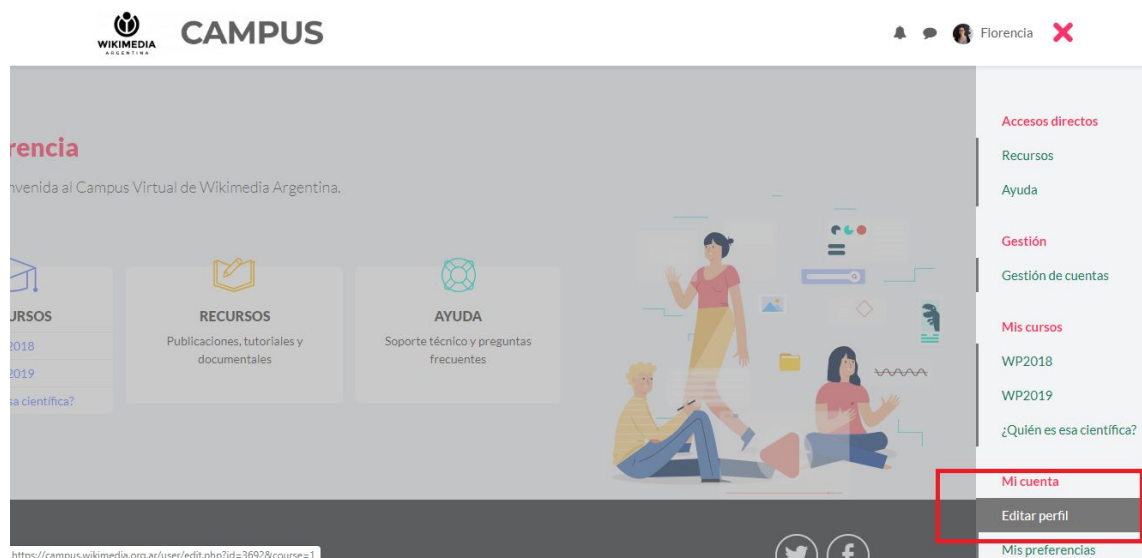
WIKIMEDIA ARGENTINA CAMPUS

Florencia

rencia

nvenida al Campus Virtual de Wikimedia Argentina.

URSOS
2018
2019
sa científica?

RECURSOS
Publicaciones, tutoriales y documentales

AYUDA
Soporte técnico y preguntas frecuentes

Accesos directos
Recursos
Ayuda
Gestión
Gestión de cuentas
Mis cursos
WP2018
WP2019
¿Quién es esa científica?
Mi cuenta
Editar perfil
Mis preferencias

https://campus.wikimedia.org.ar/user/edit.php?id=3692&course=1